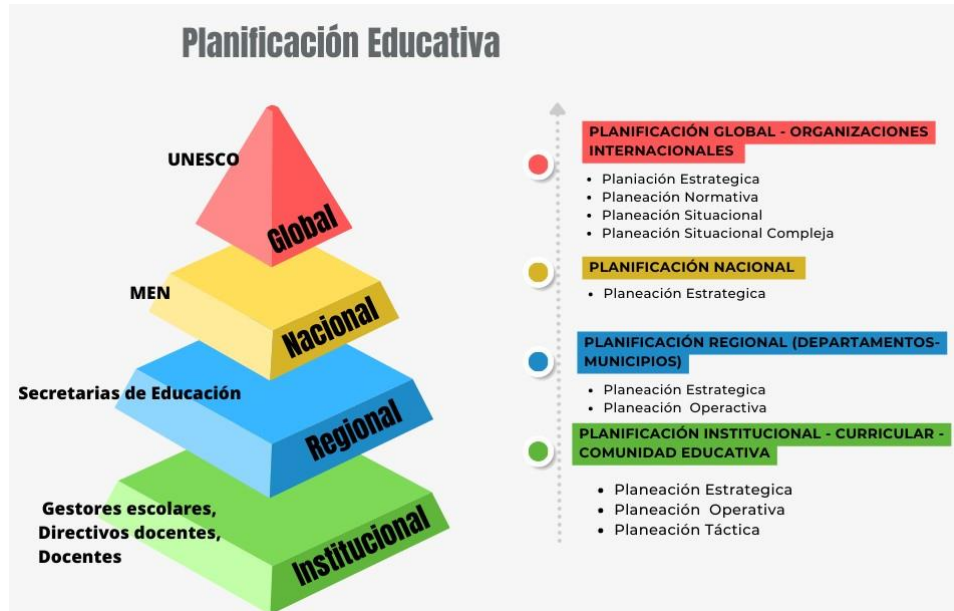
Planificación Educativa

UNESCO
Global

MEN
Nacional

Secretarias de Educación
Regional

Gestores escolares, Directivos docentes, Docentes
Institucional

PLANIFICACIÓN GLOBAL - ORGANIZACIONES INTERNACIONALES
- Planiación Estrategica
- Planeación Normativa
- Planeación Situacional
- Planeación Situacional Compleja

PLANIFICACIÓN NACIONAL
- Planeación Estrategica

PLANIFICACIÓN REGIONAL (DEPARTAMENTOS-MUNICIPIOS)
- Planeación Estrategica
- Planeación Operactiva

PLANIFICACIÓN INSTITUCIONAL - CURRICULAR - COMUNIDAD EDUCATIVA
- Planeación Estrategica
- Planeación Operativa
- Planeación Táctica